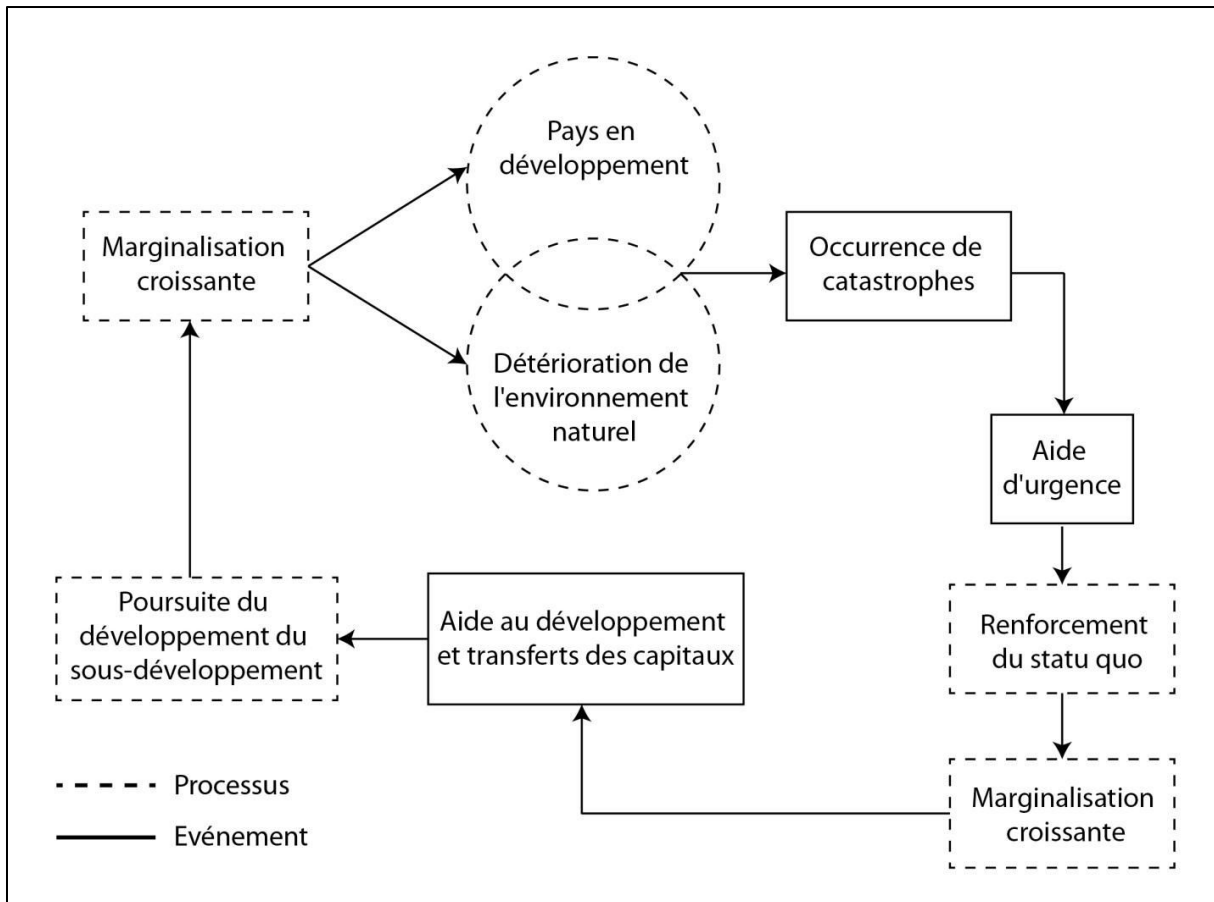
Marginalisation croissante

Pays en développement

Détérioration de l'environnement naturel

Occurrence de catastrophes

Aide d'urgence

Renforcement du statu quo

Marginalisation croissante

Aide au développement et transferts des capitaux

Poursuite du développement du sous-développement

Processus

Evénement